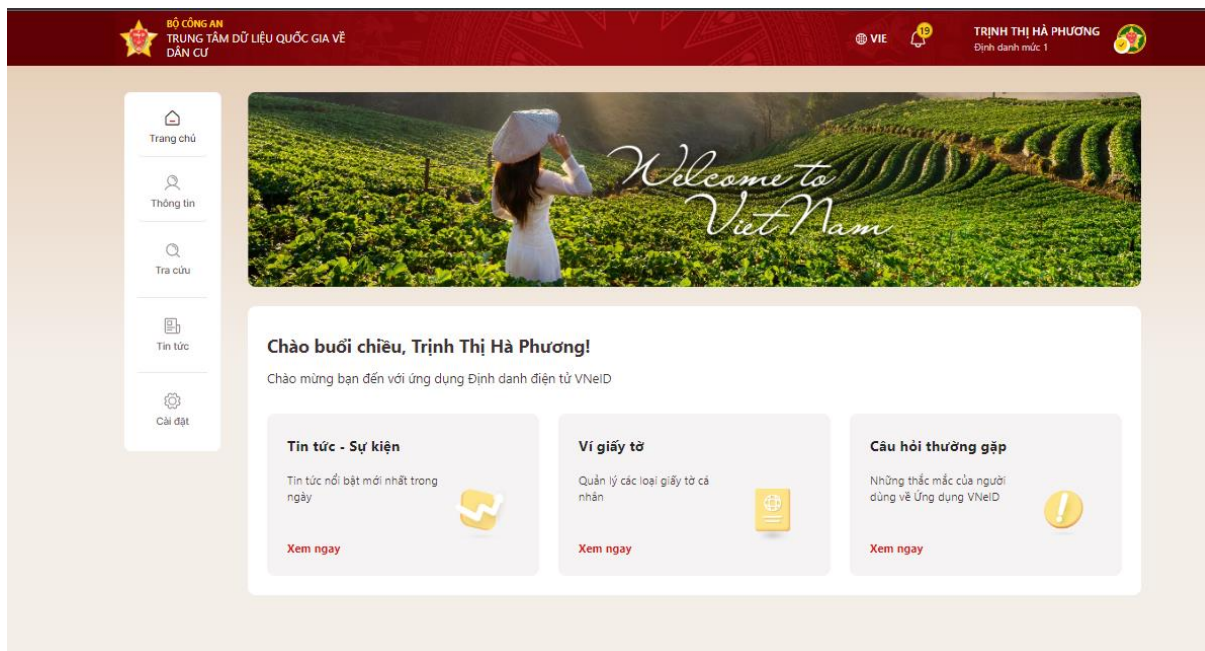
BỘ CÔNG AN
TRUNG TÂM DỮ LIỆU QUỐC GIA VỀ DÂN CƯ

VIE 19 TRỊNH THỊ HÀ PHƯƠNG
Định danh mức 1

Trang chủ
Thông tin
Tra cứu
Tin tức
Cài đặt

Welcome to Viet Nam

Chào buổi chiều, Trịnh Thị Hà Phương!

Chào mừng bạn đến với ứng dụng Định danh điện tử VNeID

Tin tức - Sự kiện
Tin tức nổi bật mới nhất trong ngày
Xem ngay

Ví giấy tờ
Quản lý các loại giấy tờ cá nhân
Xem ngay

Câu hỏi thường gặp
Những thắc mắc của người dùng về Ứng dụng VNeID
Xem ngay